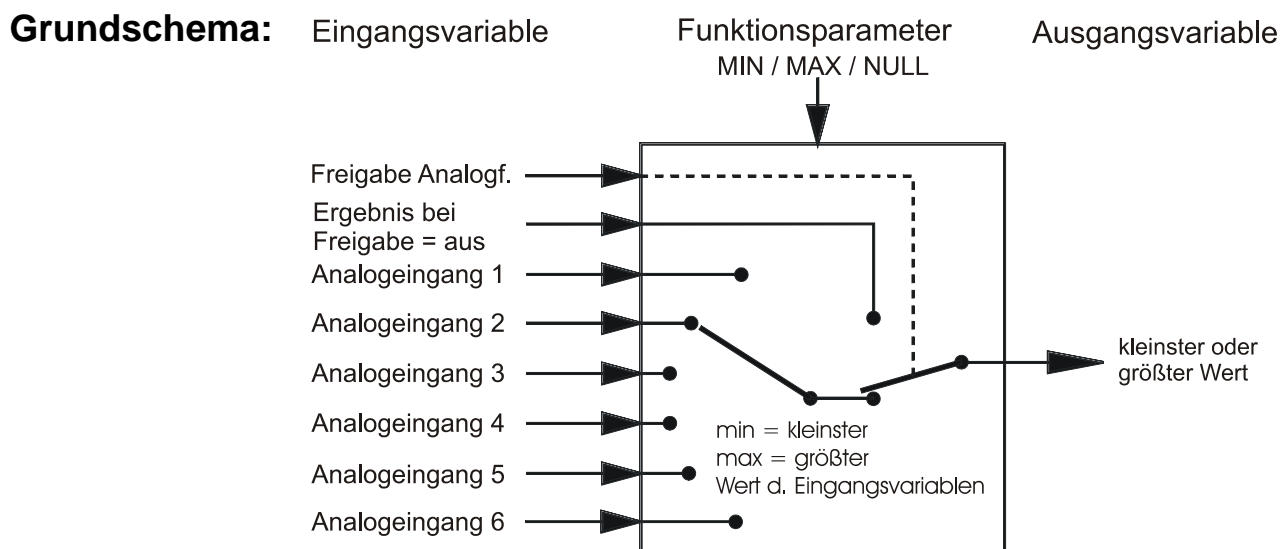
**Grundschema:** Eingangsvariable

Funktionsparameter
MIN / MAX / NULL

Ausgangsvariable

Freigabe Analogf.

Ergebnis bei Freigabe = aus

Analogeingang 1

Analogeingang 2

Analogeingang 3

Analogeingang 4

Analogeingang 5

Analogeingang 6

min = kleinster
max = größter
Wert d. Eingangsvariablen

kleinster oder größter Wert